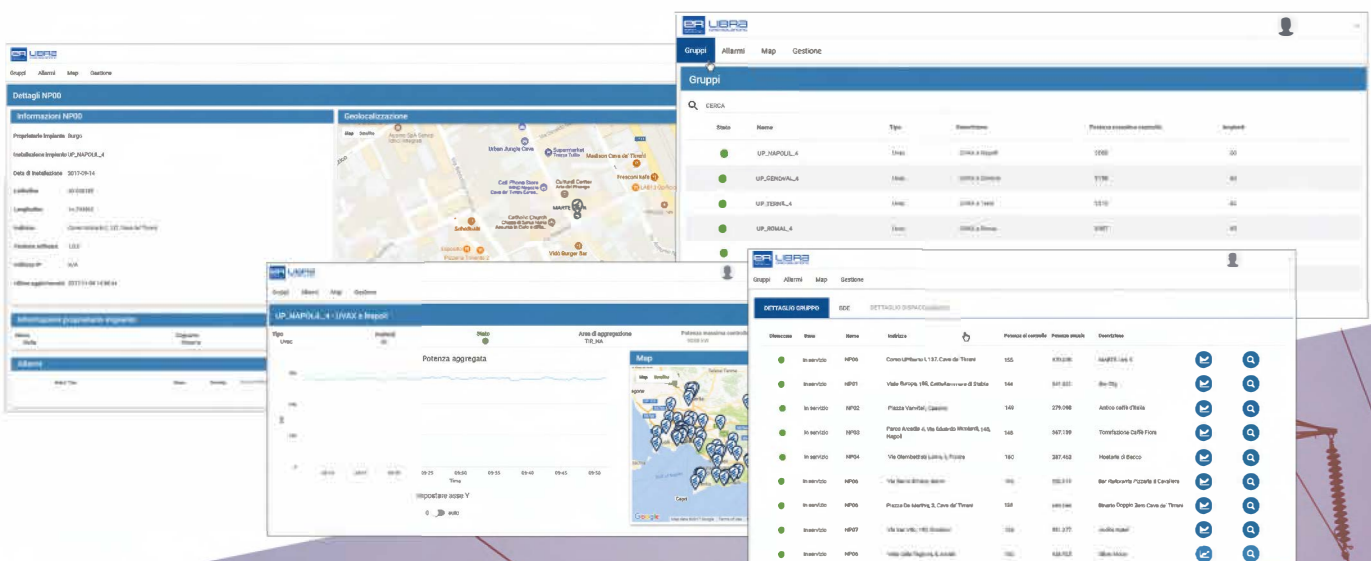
LIBRA

Gruppi Allarmi Map Gestione

Dettagli NP00

Informazioni NP00

Proprietario Impianto Burgo

Installazione Impianto UP_NAPOLI_4

Data di Installazione 2017-09-14

Latitudine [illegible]

Longitudine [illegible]

Indirizzo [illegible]

Potenza istallata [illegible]

Indirizzo IP N/A

Ultimo aggiornamento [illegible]

Informazioni proprietario impianto

Allarmi

Geolocalizzazione

Map Satellite

Urban Jungle Cava

Supermarket

Madison Cava de' Tirreni

Prescott kafé

MARTE

Vidò Burger Bar

LIBRA

Gruppi Allarmi Map Gestione

Gruppi

CERCA

| Stato | Nome | Tipo | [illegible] | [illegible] | Impianti |
|---|---|---|---|---|---|
| | UP_NAPOLI_4 | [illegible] | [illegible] | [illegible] | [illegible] |
| | UP_GENOVA_4 | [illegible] | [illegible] | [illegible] | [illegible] |
| | UP_TERNI_4 | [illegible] | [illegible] | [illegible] | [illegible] |
| | UP_ROMA_4 | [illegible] | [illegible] | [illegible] | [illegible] |

LIBRA

Gruppi Allarmi Map Gestione

UP_NAPOLI_4 - UVAX a Napoli

Tipo Uvax

Stato

Area di aggregazione TIB_NA

Potenza aggregata

Time

Impostare asse Y

0 auto

Map

Map Satellite

Google

LIBRA

Gruppi Allarmi Map Gestione

DETTAGLIO GRUPPO SDE DETTAGLIO DISPACCIAMENTO

| Dissocias | Stato | Nome | Indirizzo | Potenza al contatto | Potenza attuale | Descrizione |
|---|---|---|---|---|---|---|
| | In servizio | NP00 | Corso Umberto I, 137, Cava de' Tirreni | 155 | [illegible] | MARTE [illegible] |
| | In servizio | NP01 | Viale Europa, 198, Castellammare di Stabia | 144 | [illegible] | Bar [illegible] |
| | In servizio | NP02 | Piazza Vanvitelli, Caserta | 149 | 279.098 | Antico caffè d'Italia |
| | In servizio | NP03 | Parco Arcadia 4, Via Eduardo Mordenti, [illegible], Napoli | 148 | 367.139 | Torrefazione Caffè Fiore |
| | In servizio | NP04 | Via Giambattista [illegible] | 160 | 287.463 | Hostaria di Bacco |
| | In servizio | NP05 | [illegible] | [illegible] | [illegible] | Bar Ristorante Pizzeria Il Cavaliere |
| | In servizio | NP06 | Piazza De Martino, 3, Cava de' Tirreni | 158 | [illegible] | Bisario Doppio Zero Cava de' Tirreni |
| | In servizio | NP07 | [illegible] | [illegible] | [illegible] | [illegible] |
| | In servizio | NP08 | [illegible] | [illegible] | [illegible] | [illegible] |